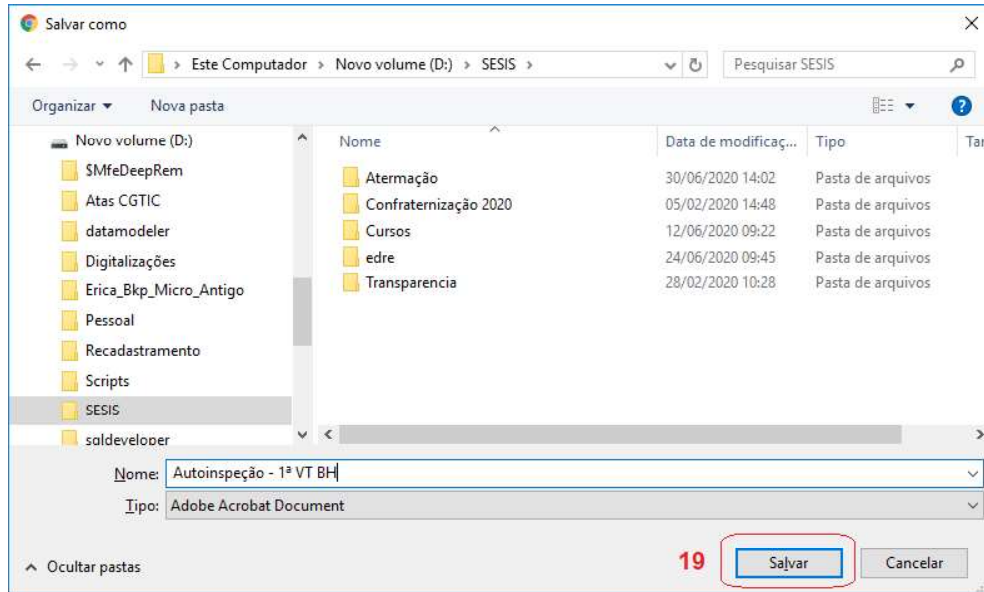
Salvar como

Este Computador > Novo volume (D:) > SESIS >

Pesquisar SESIS

Organizar ▾ Nova pasta

Novo volume (D:)
$MfeDeepRem
Atas CGTIC
datamodeler
Digitalizações
Erica_Bkp_Micro_Antigo
Pessoal
Recadastramento
Scripts
SESIS
sqldeveloper

| Nome | Data de modificaç... | Tipo | Tar |
|---|---|---|---|
| Atermação | 30/06/2020 14:02 | Pasta de arquivos | |
| Confraternização 2020 | 05/02/2020 14:48 | Pasta de arquivos | |
| Cursos | 12/06/2020 09:22 | Pasta de arquivos | |
| edre | 24/06/2020 09:45 | Pasta de arquivos | |
| Transparencia | 28/02/2020 10:28 | Pasta de arquivos | |

Nome: Autoinspeção - 1ª VT BH

Tipo: Adobe Acrobat Document

^ Ocultar pastas

19

Salvar

Cancelar